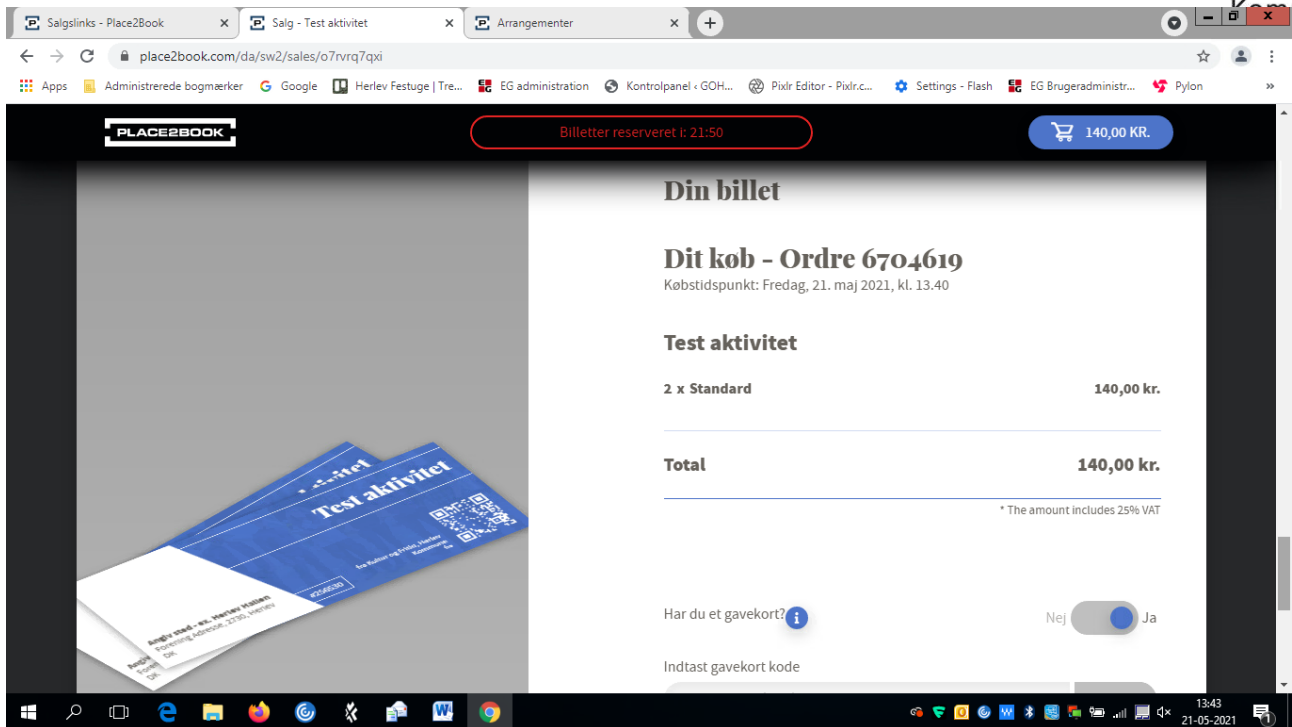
Salgslinks - Place2Book
Salg - Test aktivitet
Arrangementer

place2book.com/da/sw2/sales/o7rvrq7qxi

Apps Administrerede bogmærker Google Herlev Festuge | Tre... EG administration Kontrolpanel ‹ GOH... Pixlr Editor - Pixlr.c... Settings - Flash EG Brugeradministr... Pylon »

PLACE2BOOK
Billetter reserveret i: 21:50
140,00 KR.

Din billet

Dit køb - Ordre 6704619
Købstidspunkt: Fredag, 21. maj 2021, kl. 13.40

Test aktivitet

2 x Standard 140,00 kr.

Total 140,00 kr.

* The amount includes 25% VAT

Test aktivitet
Fra Kultur og Fritid, Herlev Kommune
Angiv sted - ex. Herlev Hallen
Forening Adresse, 2730, Herlev
DK

Har du et gavekort?
Nej Ja

Indtast gavekort kode

13:43
21-05-2021